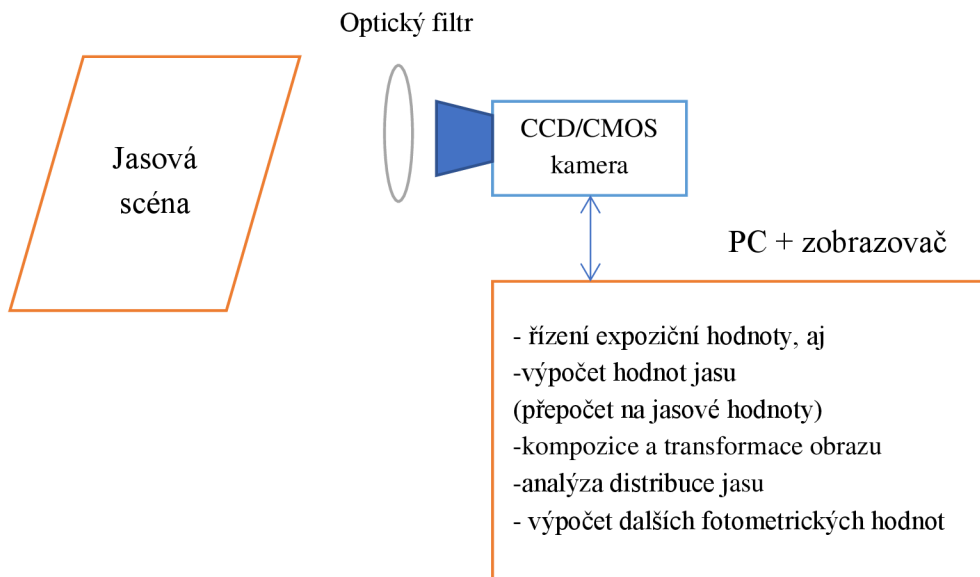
Optický filtr

Jasová scéna

CCD/CMOS kamera

PC + zobrazovač

- řízení expoziční hodnoty, aj
-výpočet hodnot jasu
(přepočet na jasové hodnoty)
-kompozice a transformace obrazu
-analýza distribuce jasu
- výpočet dalších fotometrických hodnot